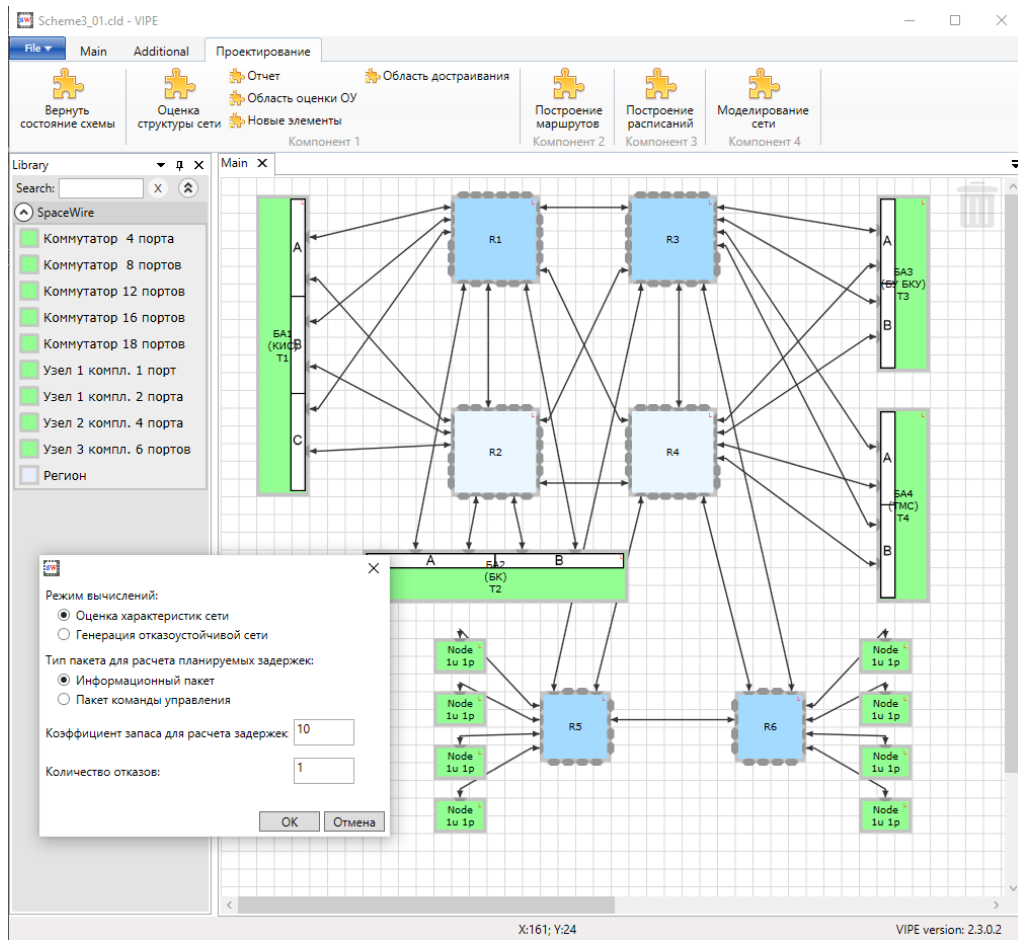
Scheme3_01.cld - VIPE

File | Main | Additional | Проектирование

Вернуть состояние схемы
Оценка структуры сети
Отчет
Область оценки ОУ
Новые элементы
Область достраивания
Компонент 1
Построение маршрутов
Компонент 2
Построение расписаний
Компонент 3
Моделирование сети
Компонент 4

Library
Search:
SpaceWire
Коммутатор 4 порта
Коммутатор 8 портов
Коммутатор 12 портов
Коммутатор 16 портов
Коммутатор 18 портов
Узел 1 компл. 1 порт
Узел 1 компл. 2 порта
Узел 2 компл. 4 порта
Узел 3 компл. 6 портов
Регион

Main

A
B
C
БА1 (КИС) Т1
R1
R3
R2
R4
A
B
БА3 (БУ БКУ) Т3
A
B
БА4 (ТМС) Т4
A
B
БА2 (БК) Т2
Node 1u 1p
Node 1u 1p
Node 1u 1p
Node 1u 1p
R5
R6
Node 1u 1p
Node 1u 1p
Node 1u 1p
Node 1u 1p

Режим вычислений:
Оценка характеристик сети
Генерация отказоустойчивой сети
Тип пакета для расчета планируемых задержек:
Информационный пакет
Пакет команды управления
Коэффициент запаса для расчета задержек 10
Количество отказов: 1
OK
Отмена

X:161; Y:24
VIPE version: 2.3.0.2